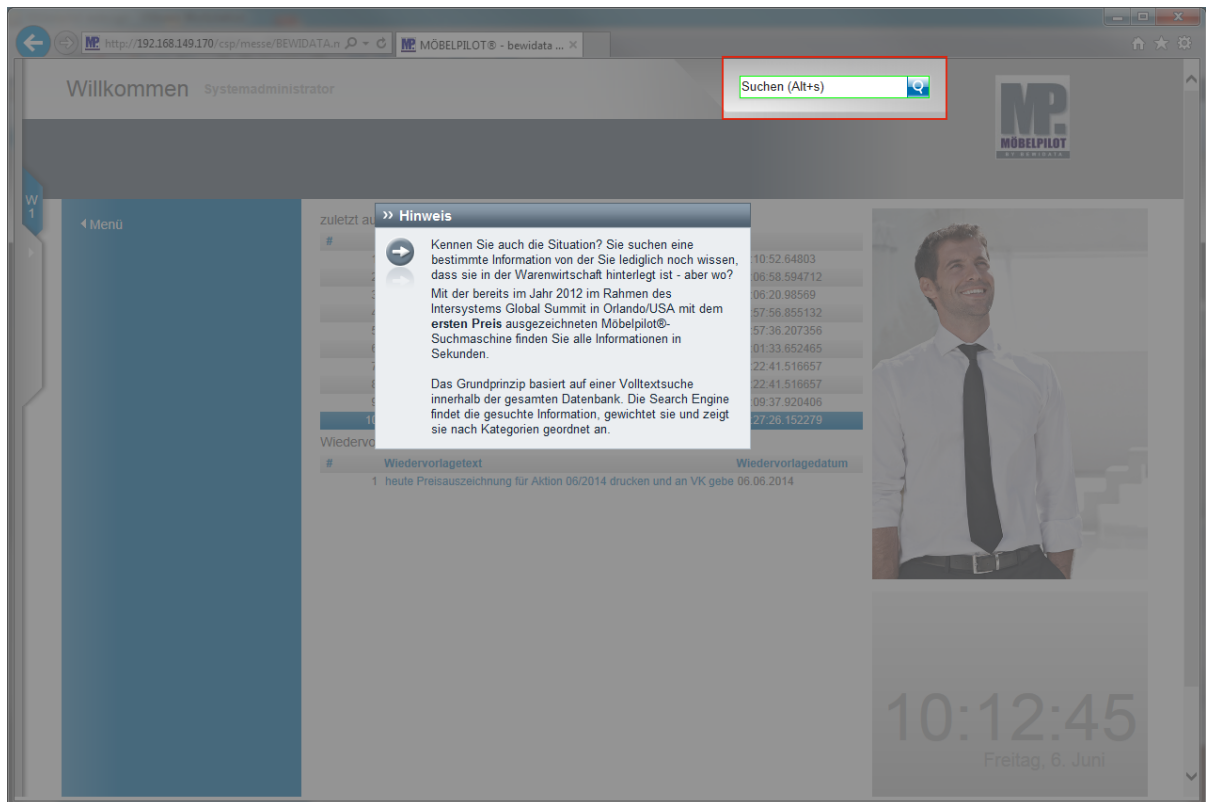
http://192.168.149.170/csp/messe/BEWIDATA.n
MÖBELPILOT® - bewidata ...

Willkommen Systemadministrator

Suchen (Alt+s)

MP MÖBELPILOT BY BEWIDATA

W 1

Menü

zuletzt au

#

:10:52.64803
:06:58.594712
:06:20.98569
:57:56.855132
:57:36.207356
:01:33.652465
:22:41.516657
:22:41.516657
:09:37.920406
:27:26.152279

» Hinweis

Kennen Sie auch die Situation? Sie suchen eine bestimmte Information von der Sie lediglich noch wissen, dass sie in der Warenwirtschaft hinterlegt ist - aber wo?

Mit der bereits im Jahr 2012 im Rahmen des Intersystems Global Summit in Orlando/USA mit dem **ersten Preis** ausgezeichneten Möbelpilot®-Suchmaschine finden Sie alle Informationen in Sekunden.

Das Grundprinzip basiert auf einer Volltextsuche innerhalb der gesamten Datenbank. Die Search Engine findet die gesuchte Information, gewichtet sie und zeigt sie nach Kategorien geordnet an.

Wiedervo

| # | Wiedervorlagetext | Wiedervorlagedatum |
|---|---|---|
| 1 | heute Preisauszeichnung für Aktion 06/2014 drucken und an VK gebe | 06.06.2014 |

10:12:45
Freitag, 6. Juni